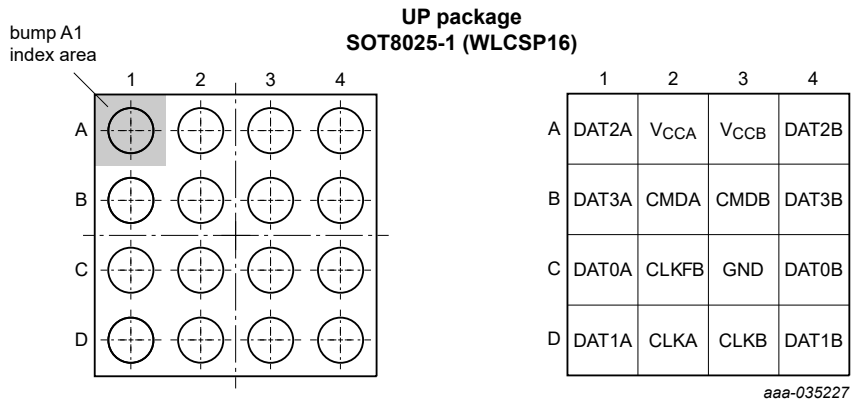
UP package
SOT8025-1 (WLCSP16)

bump A1
index area

1 2 3 4

A
B
C
D

| | 1 | 2 | 3 | 4 |
|---|---|---|---|---|
| A | DAT2A | $V_{CCA}$ | $V_{CCB}$ | DAT2B |
| B | DAT3A | CMDA | CMDB | DAT3B |
| C | DAT0A | CLKFB | GND | DAT0B |
| D | DAT1A | CLKA | CLKB | DAT1B |

aaa-035227